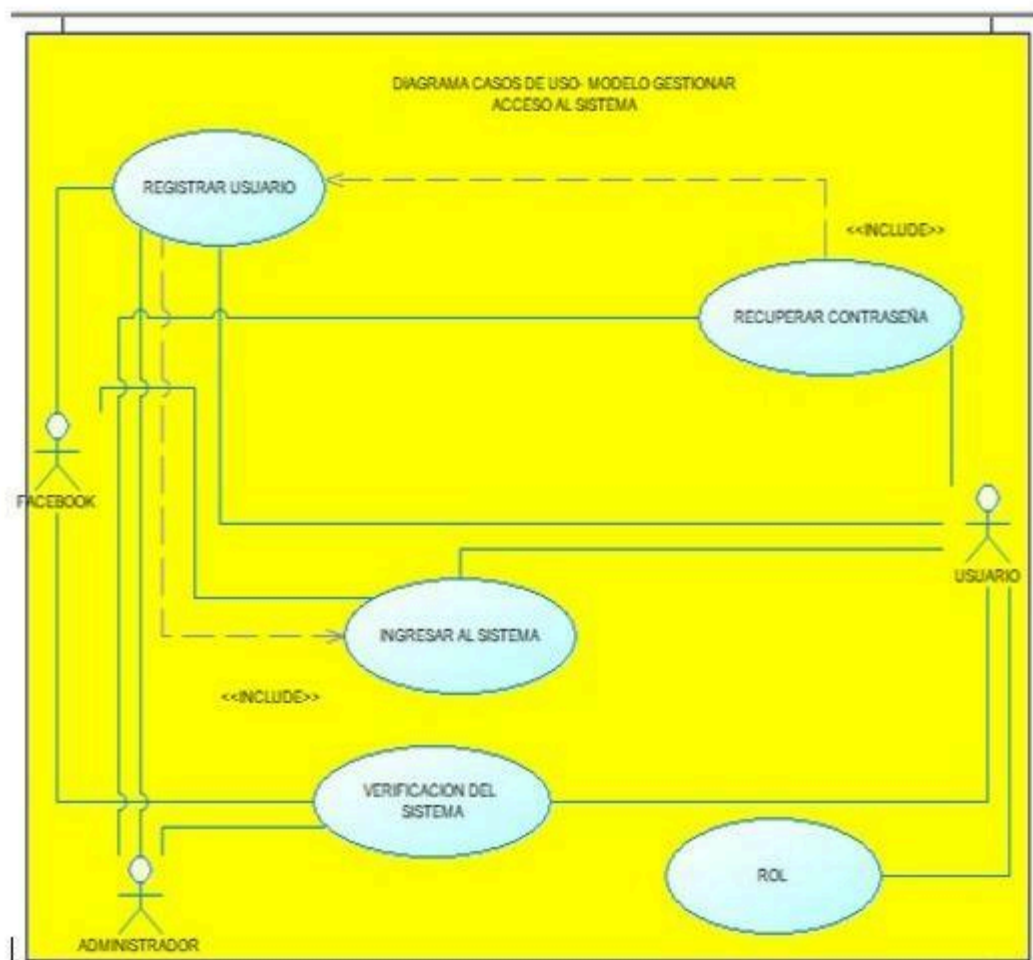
DIAGRAMA CASOS DE USO- MODELO GESTIONAR ACCESO AL SISTEMA

REGISTRAR USUARIO

<<INCLUDE>>

RECUPERAR CONTRASEÑA

FACEBOOK

USUARIO

INGRESAR AL SISTEMA

<<INCLUDE>>

VERIFICACION DEL SISTEMA

ROL

ADMINISTRADOR